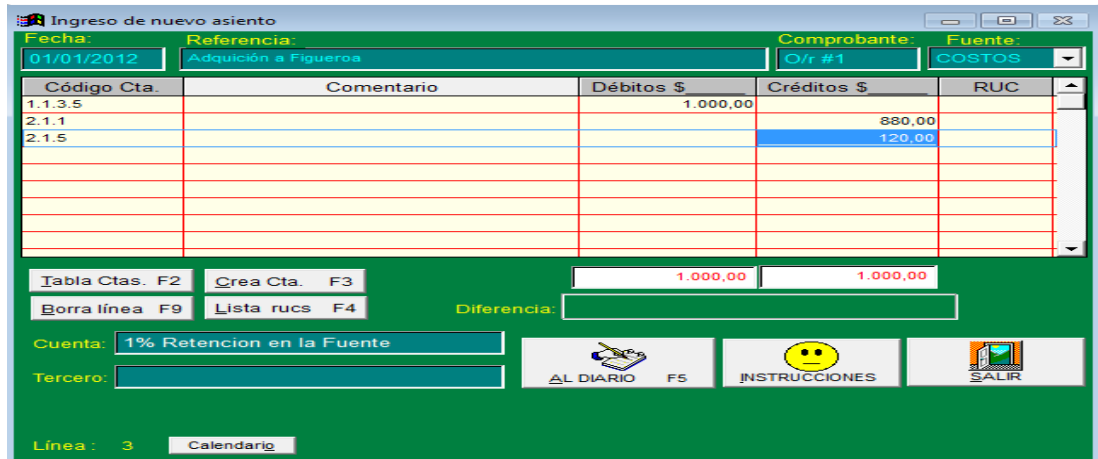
Ingreso de nuevo asiento

Fecha: 01/01/2012
Referencia: Adquición a Figueroa
Comprobante: O/r #1
Fuente: COSTOS

| Código Cta. | Comentario | Débitos $ | Créditos $ | RUC |
|---|---|---|---|---|
| 1.1.3.5 | | 1.000,00 | | |
| 2.1.1 | | | 880,00 | |
| 2.1.5 | | | 120,00 | |

Tabla Ctas. F2
Crea Cta. F3
Borra línea F9
Lista rucs F4

1.000,00
1.000,00
Diferencia:

Cuenta: 1% Retencion en la Fuente
Tercero:

AL DIARIO F5
INSTRUCCIONES
SALIR

Línea : 3
Calendario